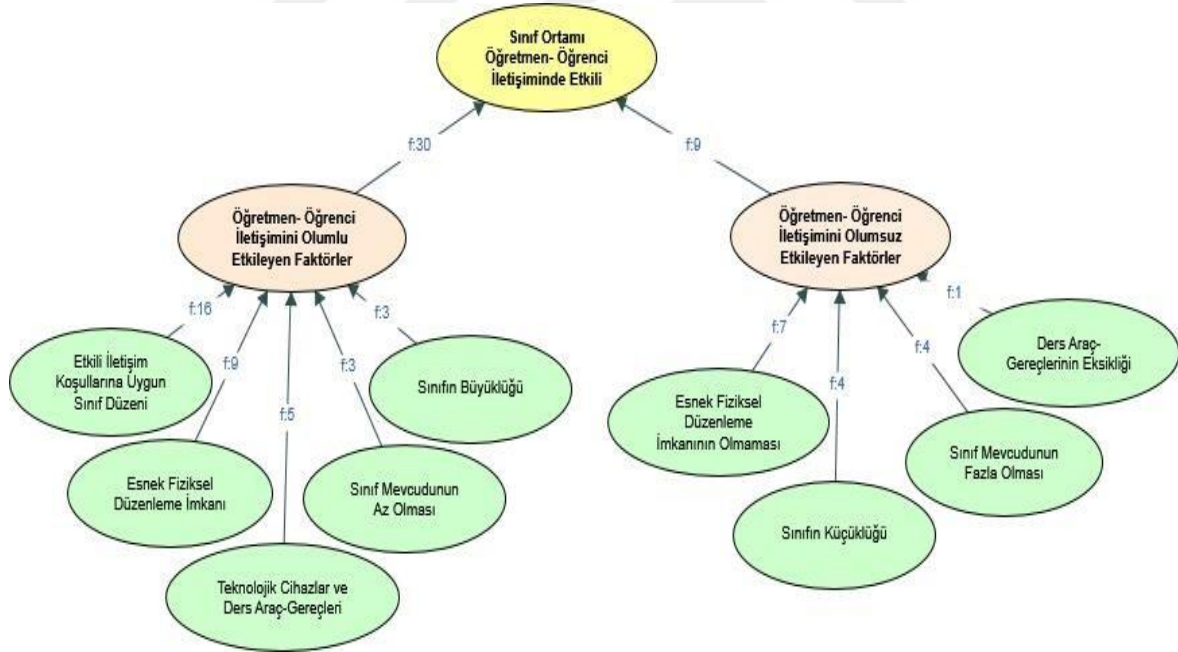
Sınıf Ortamı Öğretmen- Öğrenci İletişiminde Etkili

f:30

f:9

Öğretmen- Öğrenci İletişimini Olumlu Etkileyen Faktörler

Öğretmen- Öğrenci İletişimini Olumsuz Etkileyen Faktörler

f:16

f:9

f:5

f:3

f:3

Etkili İletişim Koşullarına Uygun Sınıf Düzeni

Sınıfın Büyüklüğü

Esnek Fiziksel Düzenleme İmkanı

Sınıf Mevcudunun Az Olması

Teknolojik Cihazlar ve Ders Araç-Gereçleri

f:7

f:4

f:4

f:1

Ders Araç-Gereçlerinin Eksikliği

Esnek Fiziksel Düzenleme İmkanının Olmaması

Sınıf Mevcudunun Fazla Olması

Sınıfın Küçüklüğü